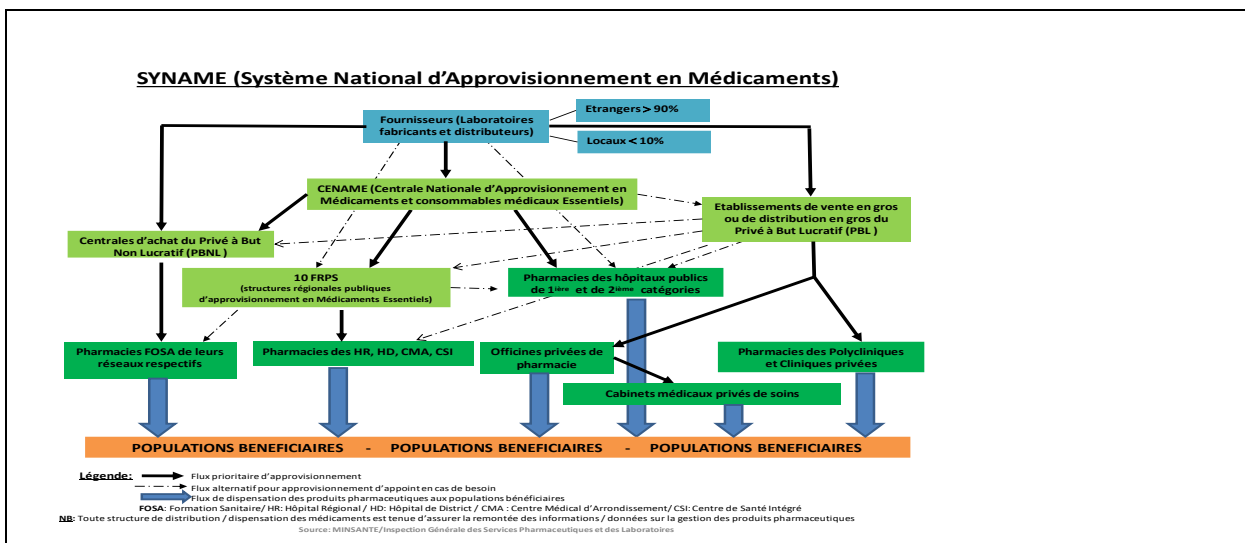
SYNAME (Système National d'Approvisionnement en Médicaments)

Fournisseurs (Laboratoires fabricants et distributeurs)

Etrangers > 90%

Locaux < 10%

CENAME (Centrale Nationale d'Approvisionnement en Médicaments et consommables médicaux Essentiels)

Etablissements de vente en gros ou de distribution en gros du Privé à But Lucratif (PBL)

Centrales d'achat du Privé à But Non Lucratif (PBNL)

10 FRPS
(structures régionales publiques d'approvisionnement en Médicaments Essentiels)

Pharmacies des hôpitaux publics de 1$^{ière}$ et de 2$^{ième}$ catégories

Pharmacies FOSA de leurs réseaux respectifs

Pharmacies des HR, HD, CMA, CSI

Officines privées de pharmacie

Pharmacies des Polycliniques et Cliniques privées

Cabinets médicaux privés de soins

POPULATIONS BENEFICIAIRES - POPULATIONS BENEFICIAIRES - POPULATIONS BENEFICIAIRES

Légende:
Flux prioritaire d'approvisionnement
Flux alternatif pour approvisionnement d'appoint en cas de besoin
Flux de dispensation des produits pharmaceutiques aux populations bénéficiaires

FOSA: Formation Sanitaire/ HR: Hôpital Régional / HD: Hôpital de District / CMA : Centre Médical d'Arrondissement/ CSI: Centre de Santé Intégré

NB: Toute structure de distribution / dispensation des médicaments est tenue d'assurer la remontée des informations / données sur la gestion des produits pharmaceutiques

Source: MINSANTE/Inspection Générale des Services Pharmaceutiques et des Laboratoires